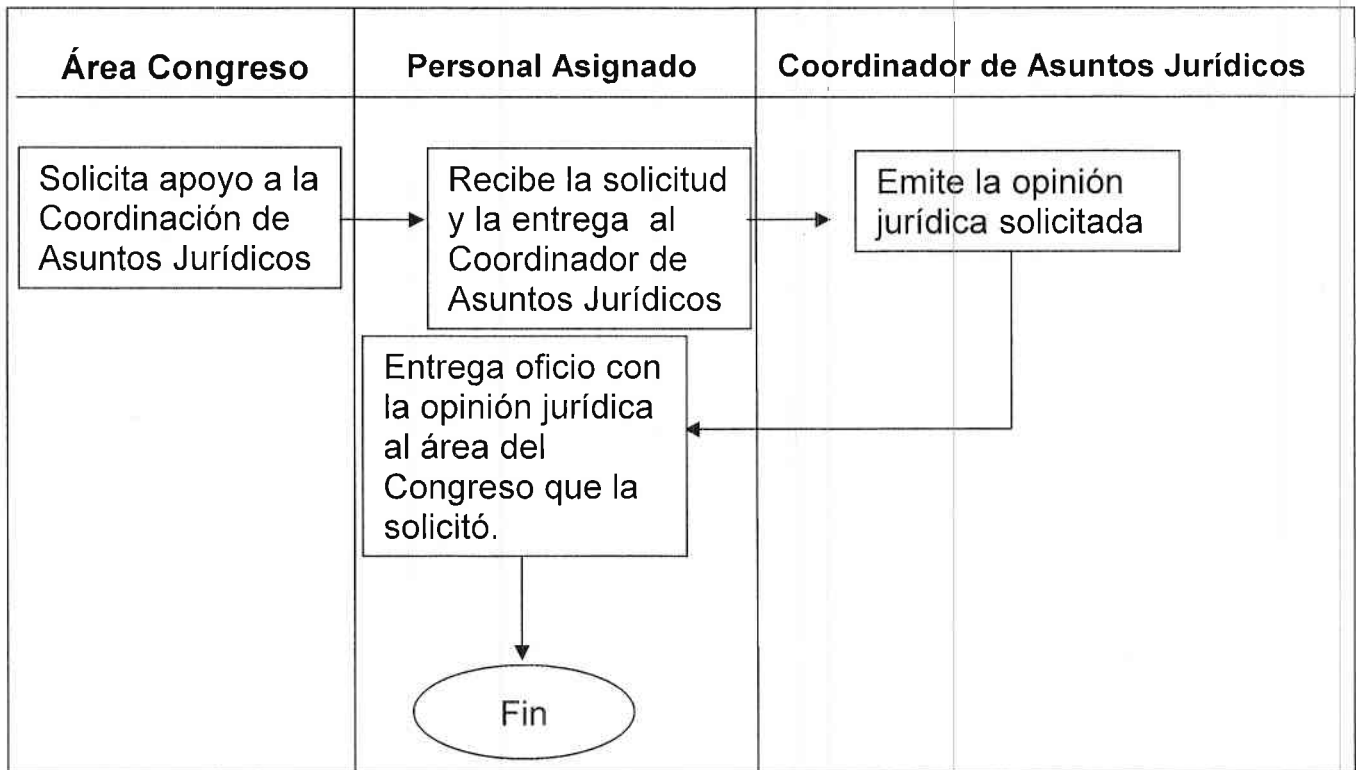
Área Congreso

Personal Asignado

Coordinador de Asuntos Jurídicos

Solicita apoyo a la Coordinación de Asuntos Jurídicos

Recibe la solicitud y la entrega al Coordinador de Asuntos Jurídicos

Emite la opinión jurídica solicitada

Entrega oficio con la opinión jurídica al área del Congreso que la solicitó.

Fin